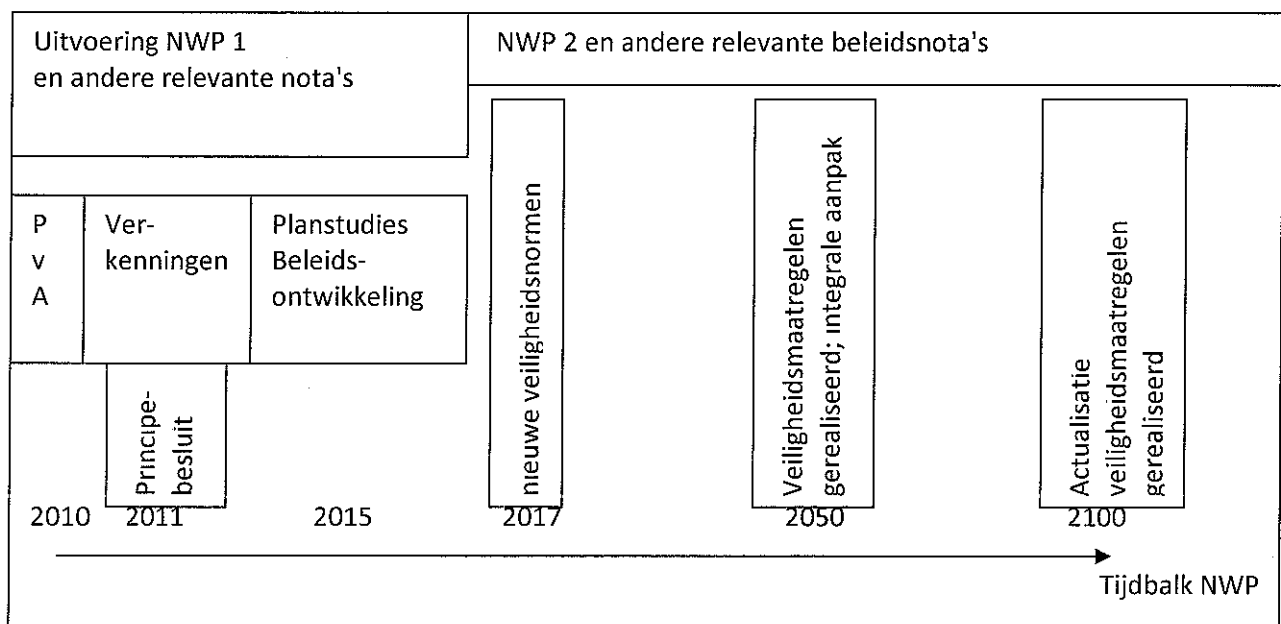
Uitvoering NWP 1
en andere relevante nota's

NWP 2 en andere relevante beleidsnota's

P
v
A

Verkenningen

Planstudies
Beleidsontwikkeling

nieuwe veiligheidsnormen

Veiligheidsmaatregelen gerealiseerd; integrale aanpak

Actualisatie veiligheidsmaatregelen gerealiseerd

Principebesluit

2010 2011 2015 2017 2050 2100

Tijdbalk NWP